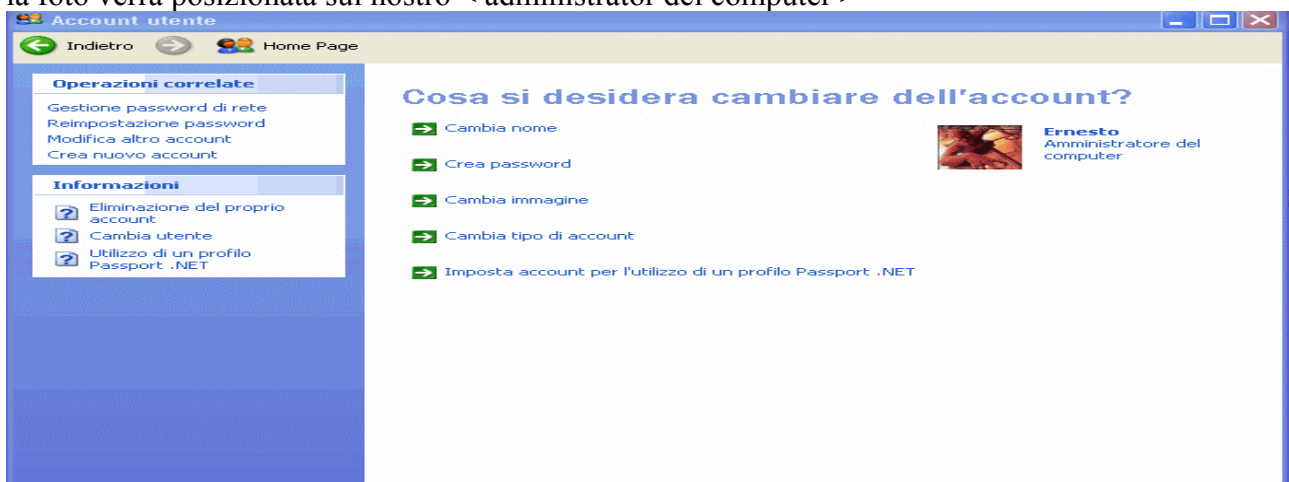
la foto verrà posizionata sul nostro «administrator del computer»

Account utente

Indietro

Home Page

Operazioni correlate

Gestione password di rete
Reimpostazione password
Modifica altro account
Crea nuovo account

Informazioni

Eliminazione del proprio account
Cambia utente
Utilizzo di un profilo Passport .NET

Cosa si desidera cambiare dell'account?

Cambia nome

Crea password

Cambia immagine

Cambia tipo di account

Imposta account per l'utilizzo di un profilo Passport .NET

Ernesto
Amministratore del computer